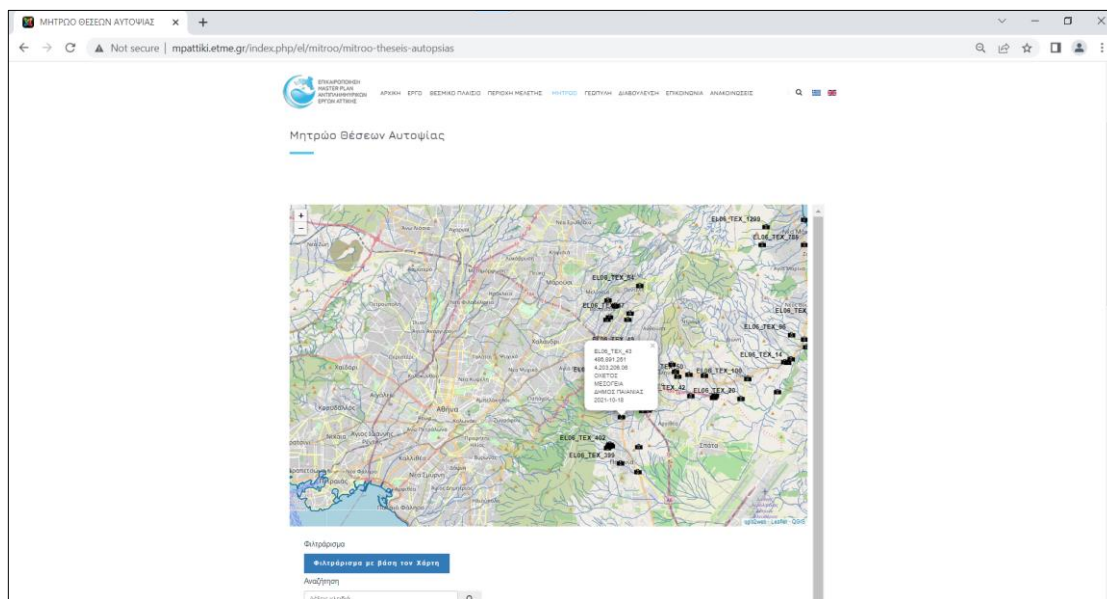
ΜΗΤΡΩΟ ΘΕΣΕΩΝ ΑΥΤΟΨΙΑΣ × +

Not secure | mpattiki.etme.gr/index.php/el/mitroo/mitroo-theseis-autopsias

ΕΠΙΚΑΙΡΟΠΟΙΗΣΗ MASTER PLAN ΑΝΤΙΠΛΗΜΜΥΡΙΚΩΝ ΕΡΓΩΝ ΑΤΤΙΚΗΣ

ΑΡΧΙΚΗ ΕΡΓΟ ΘΕΣΜΙΚΟ ΠΛΑΙΣΙΟ ΠΕΡΙΟΧΗ ΜΕΛΕΤΗΣ ΜΗΤΡΩΟ ΓΕΩΠΥΛΗ ΔΙΑΒΟΥΛΕΥΣΗ ΕΠΙΚΟΙΝΩΝΙΑ ΑΝΑΚΟΙΝΩΣΕΙΣ

Μητρώο Θέσεων Αυτοψίας

+
−

EL06_TEX_1290
EL06_TEX_788
EL06_TEX_52
EL06_TEX_
EL06_TEX_45
EL06_TEX_96
EL06_TEX_14
EL06_TEX_100
EL06_TEX_42
EL06_TEX_30
EL06_TEX_402
EL06_TEX_399

EL06_TEX_40
495,991.261
4,203,206.06
ΟΧΕΤΟΣ
ΜΕΣΟΓΕΙΑ
ΔΗΜΟΣ ΠΑΙΑΝΙΑΣ
2021-10-18

Μαρούσι
Αθήνα
Σπάτα

qgis2web · Leaflet · QGIS

Φιλτράρισμα
Φιλτράρισμα με βάση τον Χάρτη
Αναζήτηση